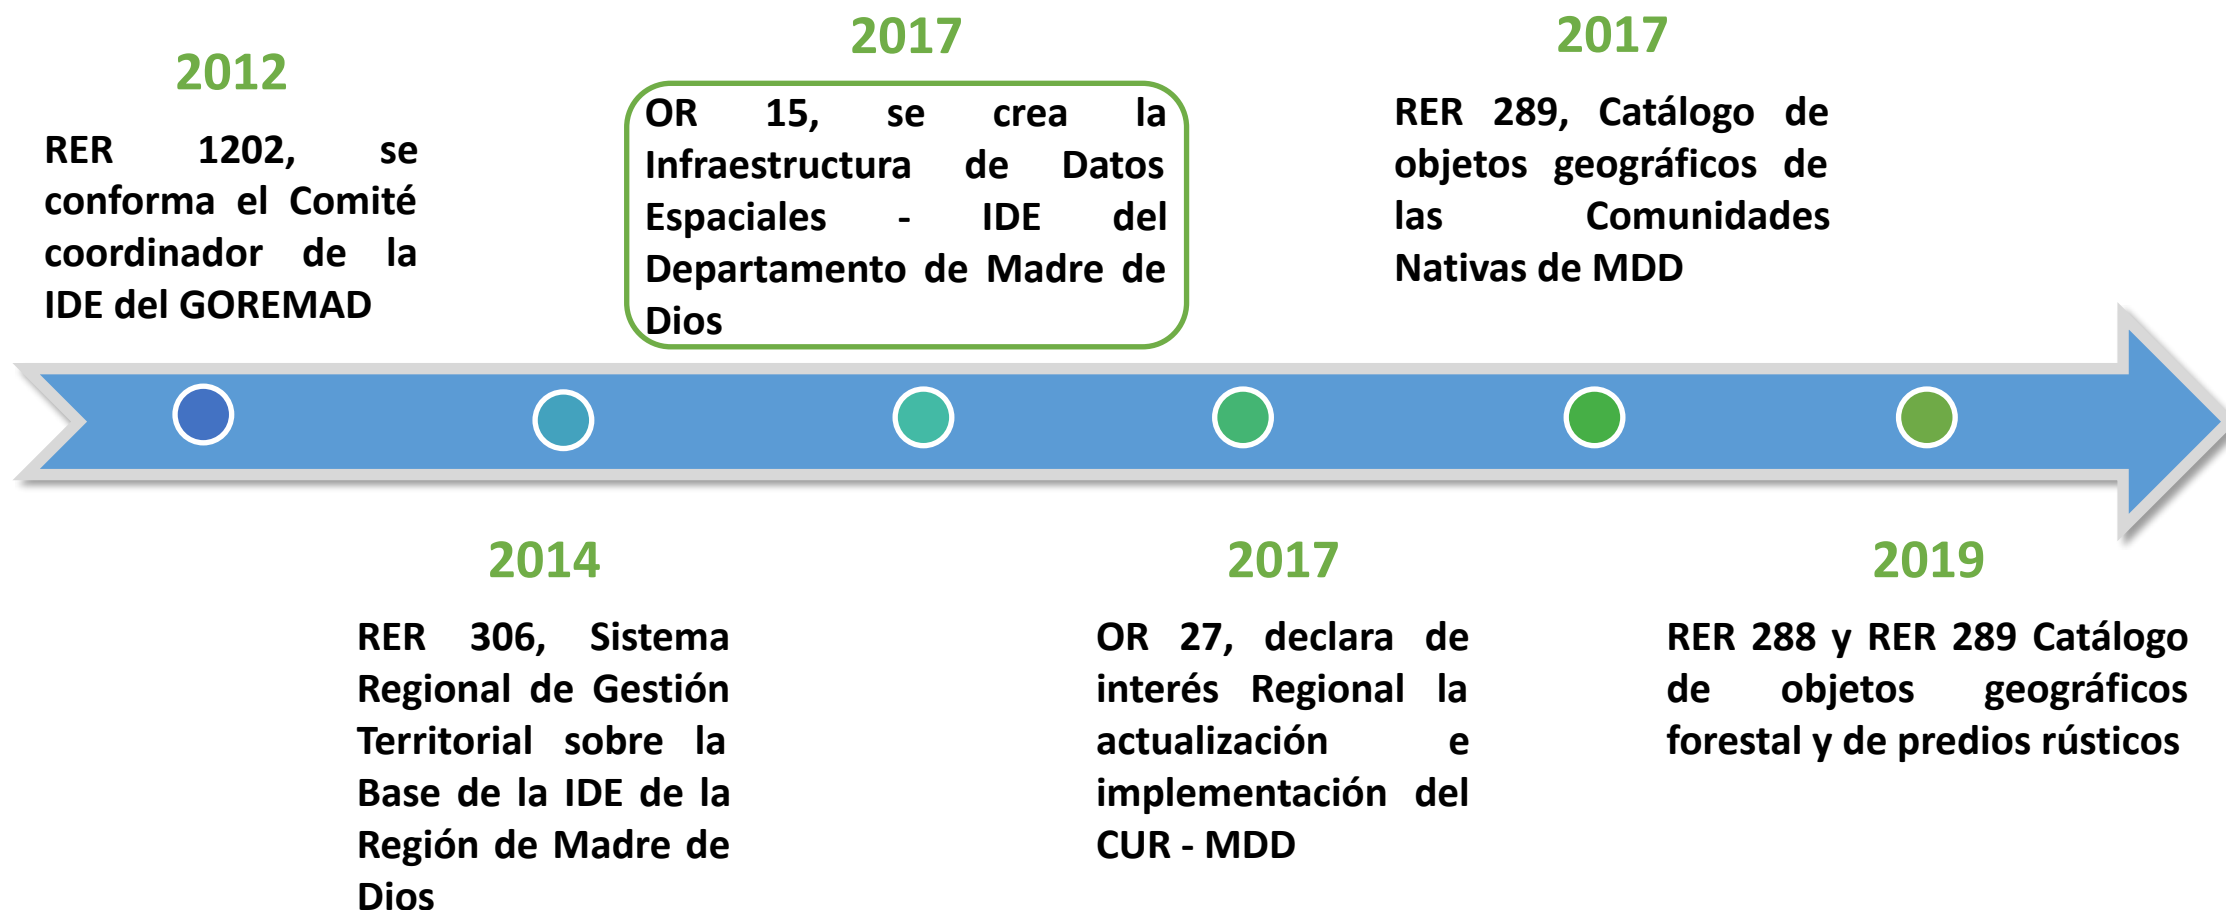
2012

RER 1202, se conforma el Comité coordinador de la IDE del GOREMAD

2017

OR 15, se crea la Infraestructura de Datos Espaciales - IDE del Departamento de Madre de Dios

2017

RER 289, Catálogo de objetos geográficos de las Comunidades Nativas de MDD

2014

RER 306, Sistema Regional de Gestión Territorial sobre la Base de la IDE de la Región de Madre de Dios

2017

OR 27, declara de interés Regional la actualización e implementación del CUR - MDD

2019

RER 288 y RER 289 Catálogo de objetos geográficos forestal y de predios rústicos